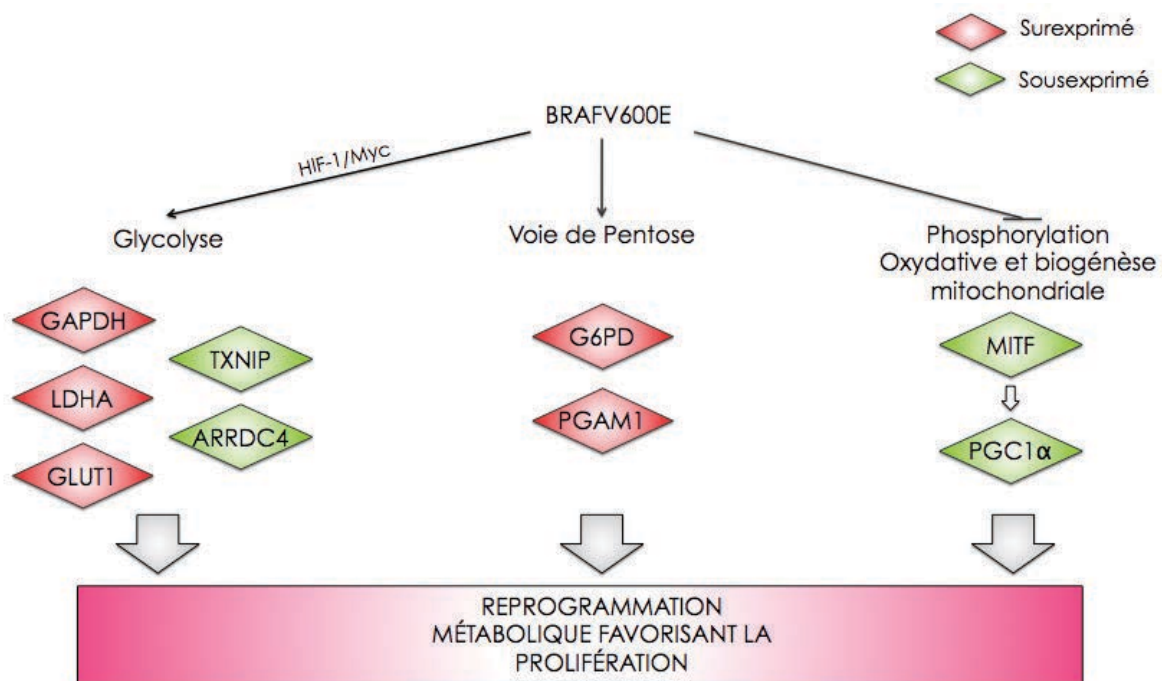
Surexprimé

Sousexprimé

BRAFV600E

HIF-1/Myc

Glycolyse

Voie de Pentose

Phosphorylation Oxydative et biogénèse mitochondriale

GAPDH

TXNIP

LDHA

ARRDC4

GLUT1

G6PD

PGAM1

MITF

PGC1α

REPROGRAMMATION MÉTABOLIQUE FAVORISANT LA PROLIFÉRATION